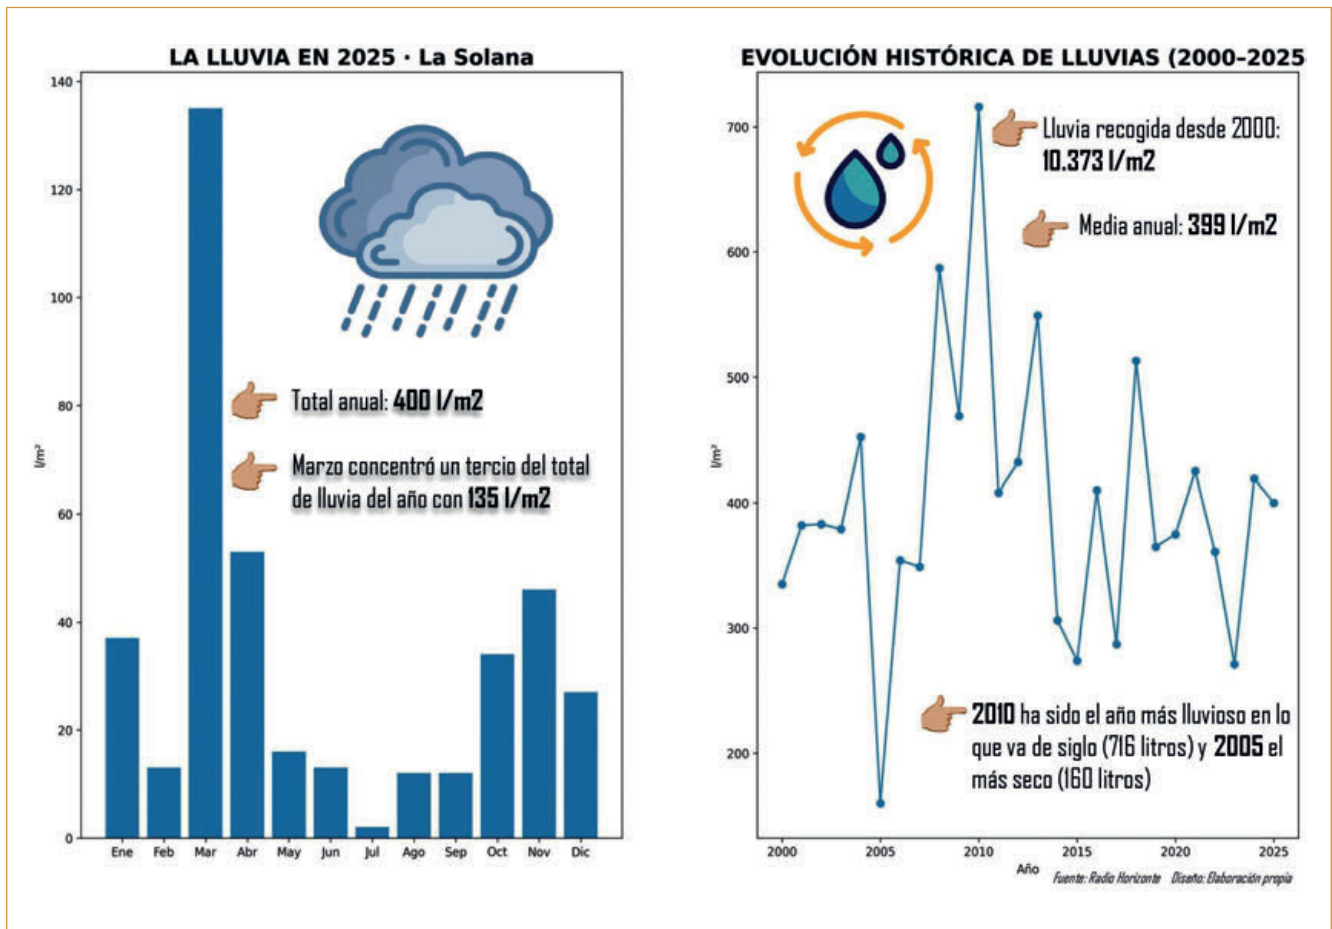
LA LLUVIA EN 2025 · La Solana

140
120
100
80
60
40
20
0

l/m²

Ene Feb Mar Abr May Jun Jul Ago Sep Oct Nov Dic

Total anual: **400 l/m2**

Marzo concentró un tercio del total de lluvia del año con **135 l/m2**

EVOLUCIÓN HISTÓRICA DE LLUVIAS (2000-2025

700
600
500
400
300
200

l/m²

2000 2005 2010 2015 2020 2025

Año

Lluvia recogida desde 2000: **10.373 l/m2**

Media anual: **399 l/m2**

**2010** ha sido el año más lluvioso en lo que va de siglo (716 litros) y **2005** el más seco (160 litros)

Fuente: Radio Horizonte Diseño: Elaboración propia